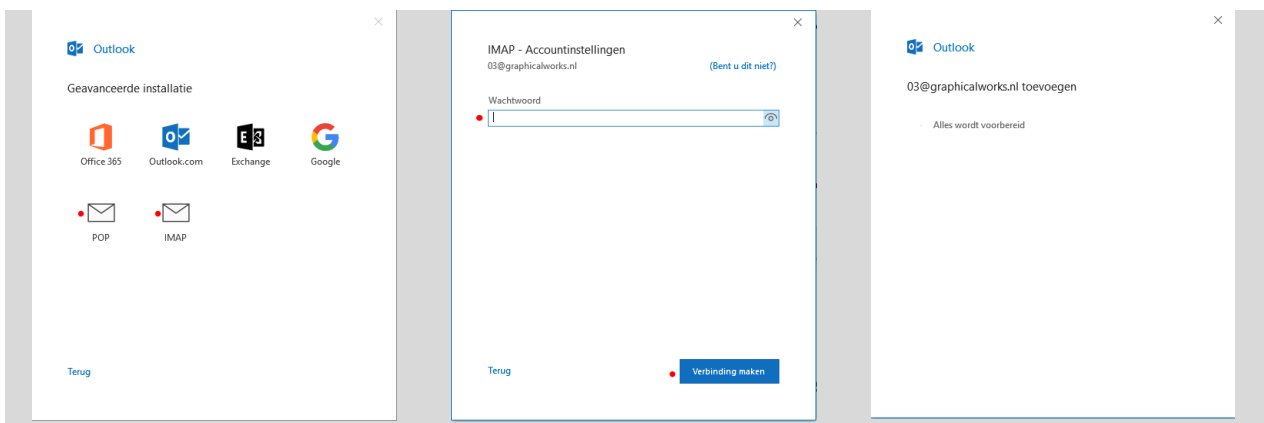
Outlook

Geavanceerde installatie

Office 365
Outlook.com
Exchange
Google

POP
IMAP

Terug

IMAP - Accountinstellingen

03@graphicalworks.nl
(Bent u dit niet?)

Wachtwoord

Terug
Verbinding maken

Outlook

03@graphicalworks.nl toevoegen

Alles wordt voorbereid